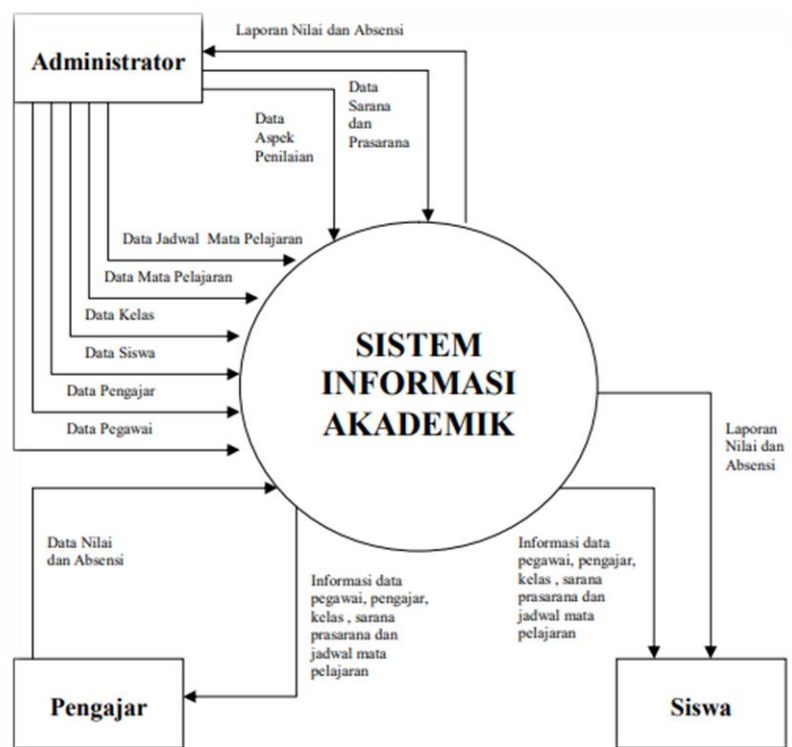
Laporan Nilai dan Absensi

Administrator

Data Sarana dan Prasarana

Data Aspek Penilaian

Data Jadwal Mata Pelajaran

Data Mata Pelajaran

Data Kelas

Data Siswa

Data Pengajar

Data Pegawai

SISTEM INFORMASI AKADEMIK

Laporan Nilai dan Absensi

Data Nilai dan Absensi

Informasi data pegawai, pengajar, kelas , sarana prasarana dan jadwal mata pelajaran

Informasi data pegawai, pengajar, kelas , sarana prasarana dan jadwal mata pelajaran

Pengajar

Siswa